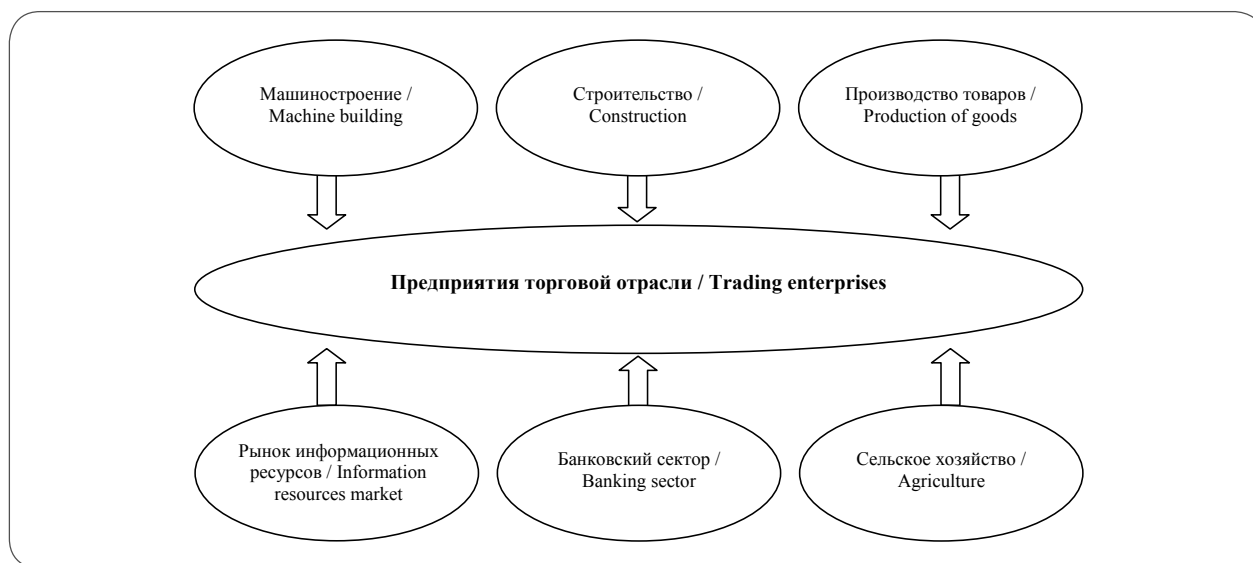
Машиностроение / Machine building

Строительство / Construction

Производство товаров / Production of goods

**Предприятия торговой отрасли / Trading enterprises**

Рынок информационных ресурсов / Information resources market

Банковский сектор / Banking sector

Сельское хозяйство / Agriculture